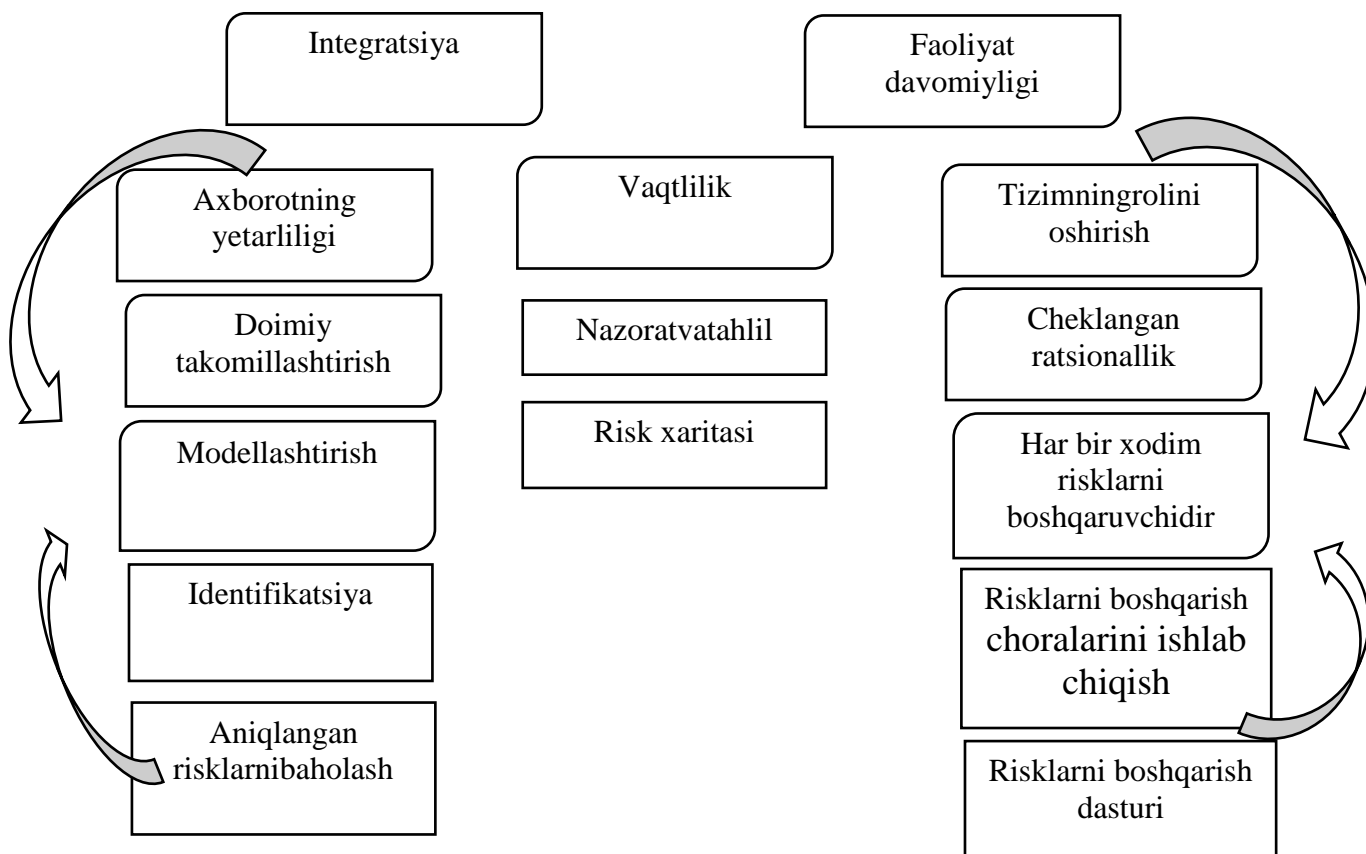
Integratsiya

Faoliyat davomiyligi

Axborotning yetarliligi

Vaqtlilik

Tizimningrolini oshirish

Doimiy takomillashtirish

Nazoratvatahlil

Cheklangan ratsionallik

Modellashtirish

Risk xaritasi

Har bir xodim risklarni boshqaruvchidir

Identifikatsiya

Risklarni boshqarish choralarini ishlab chiqish

Aniqlangan risklarnibaholash

Risklarni boshqarish dasturi